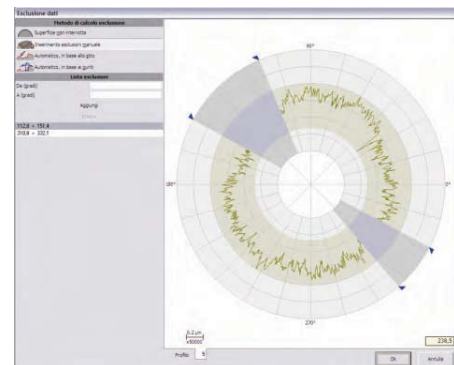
Esclusione dati

Metodo di calcolo esclusione

Superficie con intervallo

Inserimento esclusioni manuale

Automatico, in base allo giro

Automatico, in base ai punti

Lista esclusioni

Da (gradi)

A (gradi)

Aggiungi

Elimina

112,6 ÷ 151,4
310,6 ÷ 332,1

90°

180°

0°

270°

0,2 µm
x50000

Profilo 5

238,5

Ok

Annulla